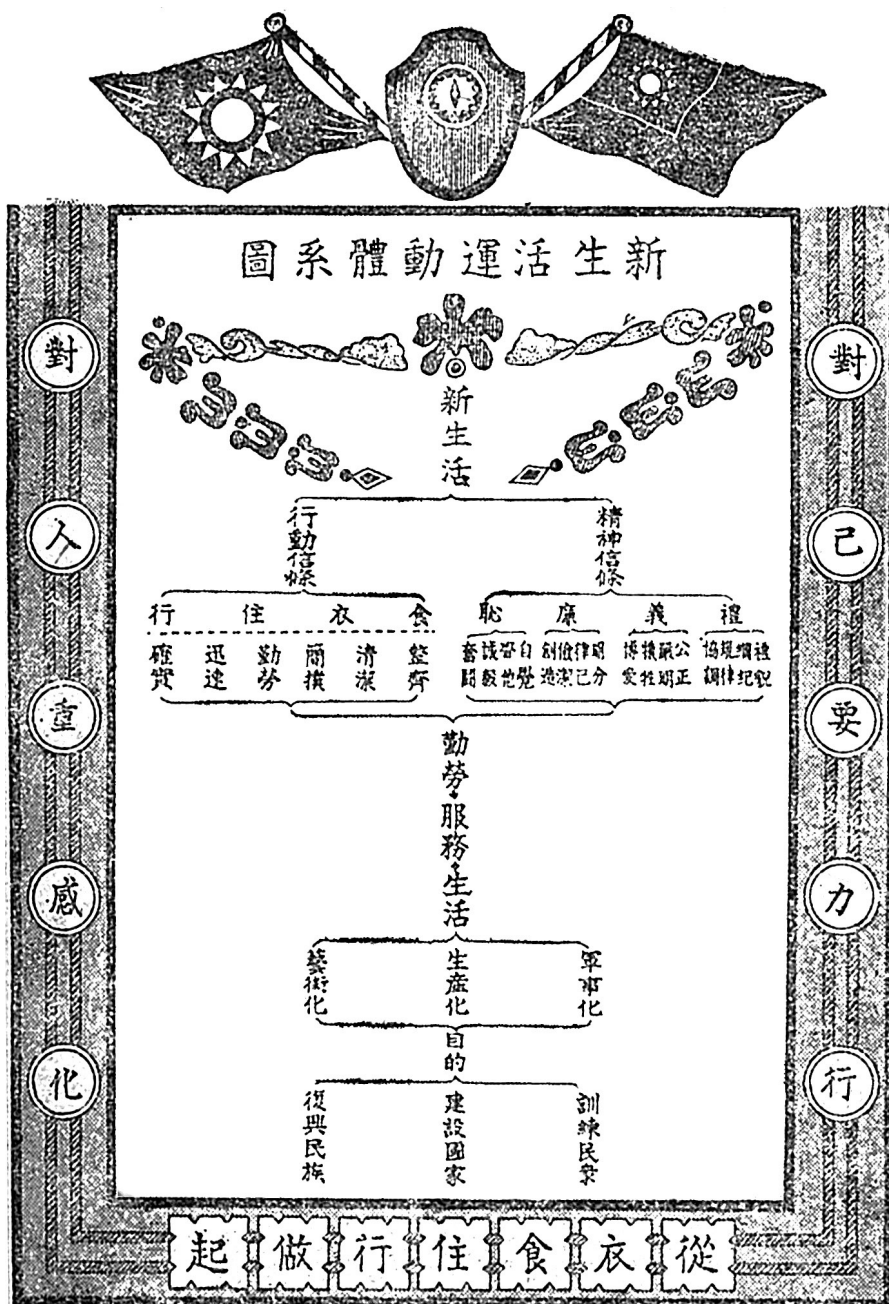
新生活運動體系圖

新生活

行動信條

精神信條

行 住 衣 食

恥 廉 義 禮

確實 迅速 勤勞 簡樸 清潔 整齊

奮鬪 自覺 明恥 廉潔 分己 公正 犧牲 博愛 規矩 紀律 協調

勤勞服務生活

藝術化 生產化 軍事化

目的

復興民族 建設國家 訓練民衆

對人重感化

對己要力行

從衣食住行做起